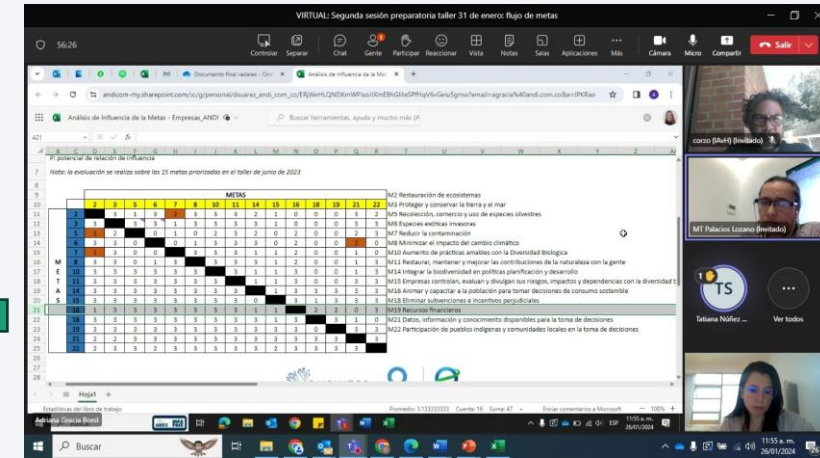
VIRTUAL: Segunda sesión preparatoria taller 31 de enero: flujo de metas

56:26

Controlar Separar Chat Gente Participar Reaccionar Vista Notas Salas Aplicaciones Más Cámara Micro Compartir Salir

Documento final radares - Comm
Análisis de Influencia de la Me

andicom-my.sharepoint.com/:x:/g/personal/dsuarez_andi_com_co/

Análisis de Influencia de la Metas - Empresas_ANDI

Buscar herramientas, ayuda y mucho más

P: potencial de relación de influencia

Nota: la evaluación se realiza sobre las 15 metas priorizadas en el taller de junio de 2023

METAS

| | 2 | 3 | 5 | 6 | 7 | 8 | 10 | 11 | 14 | 15 | 16 | 18 | 19 | 21 | 22 |
|---|---|---|---|---|---|---|---|---|---|---|---|---|---|---|---|
| 2 | | 0 | 1 | 3 | 2 | 3 | 3 | 3 | 2 | 1 | 0 | 0 | 0 | 3 | 2 |
| 3 | 3 | | 3 | 3 | 1 | 3 | 3 | 3 | 3 | 1 | 0 | 0 | 0 | 3 | 3 |
| 5 | 1 | 2 | | 0 | 1 | 3 | 3 | 3 | 3 | 2 | 2 | 0 | 0 | 3 | 3 |
| 6 | 3 | 3 | 0 | | 0 | 1 | 3 | 3 | 3 | 0 | 2 | 0 | 0 | 2 | 0 |
| 7 | 1 | 3 | 0 | 0 | | 3 | 3 | 3 | 1 | 1 | 2 | 0 | 0 | 1 | 0 |
| 8 | 3 | 3 | 3 | 3 | 1 | | 3 | 3 | 3 | 1 | 1 | 2 | 0 | 1 | 3 |
| 10 | 3 | 3 | 3 | 3 | 3 | 3 | | 3 | 3 | 1 | 3 | 0 | 0 | 1 | 3 |
| 11 | 3 | 3 | 3 | 3 | 3 | 3 | 3 | | 3 | 1 | 3 | 0 | 0 | 1 | 3 |
| 14 | 3 | 3 | 3 | 3 | 3 | 3 | 3 | 3 | | 1 | 3 | 0 | 0 | 1 | 3 |
| 15 | 3 | 3 | 3 | 3 | 3 | 3 | 3 | 3 | 3 | | 3 | 3 | 1 | 3 | 3 |
| 16 | 3 | 3 | 3 | 3 | 3 | 3 | 3 | 3 | 0 | 3 | | 3 | 1 | 3 | 3 |
| 18 | 1 | 3 | 3 | 3 | 3 | 3 | 1 | 3 | 3 | 1 | 1 | | 2 | 0 | 3 |
| 19 | 3 | 3 | 3 | 3 | 3 | 3 | 3 | 3 | 3 | 3 | 3 | 3 | | 3 | 3 |
| 21 | 2 | 3 | 3 | 3 | 3 | 3 | 3 | 3 | 3 | 3 | 3 | 3 | 3 | | 3 |
| 22 | 2 | 3 | 3 | 3 | 3 | 3 | 3 | 3 | 2 | 3 | 3 | 3 | 3 | 3 | |

M
E
T
A
S

M2 Restauración de ecosistemas
M3 Proteger y conservar la tierra y el mar
M5 Recolección, comercio y uso de especies silvestres
M6 Especies exóticas invasoras
M7 Reducir la contaminación
M8 Minimizar el impacto del cambio climático
M10 Aumento de prácticas amables con la Diversidad Biológica
M11 Restaurar, mantener y mejorar las contribuciones de la naturaleza con la gente
M14 Integrar la biodiversidad en políticas planificación y desarrollo
M15 Empresas controlan, evaluan y divulgan sus riesgos, impactos y dependencias con la diversidad b
M16 Animar y capacitar a la población para tomar decisiones de consumo sostenible
M18 Eliminar subvenciones e incentivos perjudiciales
M19 Recursos financieros
M21 Datos, información y conocimiento disponibles para la toma de decisiones
M22 Participación de pueblos indígenas y comunidades locales en la toma de decisiones

Hoja1

Estadísticas del libro de trabajo
Promedio: 3.133333333 Cuenta: 16 Suma: 47
Enviar comentarios a Microsoft 100%

corzo (IAvH) (Invitado)
MT Palacios Lozano (Invitado)
TS
Tatiana Núñez
Ver todos
Adriana Gracia Bonil

Buscar

11:55 a. m.
26/01/2024